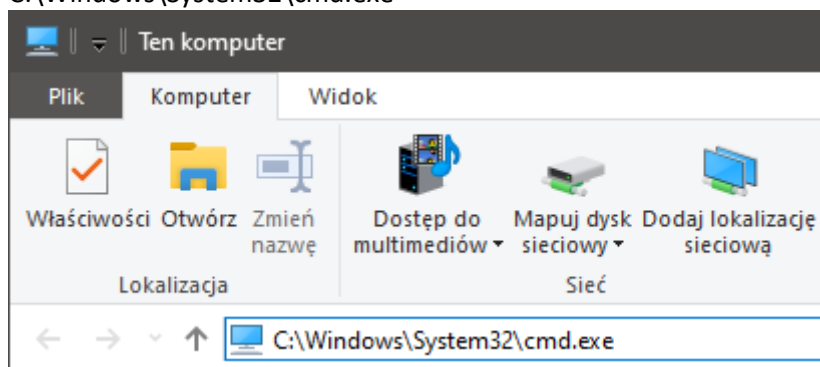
C:\Windows\System32\cmd.exe

Ten komputer

Plik

Komputer

Widok

Właściwości

Otwórz

Zmień nazwę

Lokalizacja

Dostęp do multimediów

Mapuj dysk sieciowy

Dodaj lokalizację sieciową

Sieć

C:\Windows\System32\cmd.exe